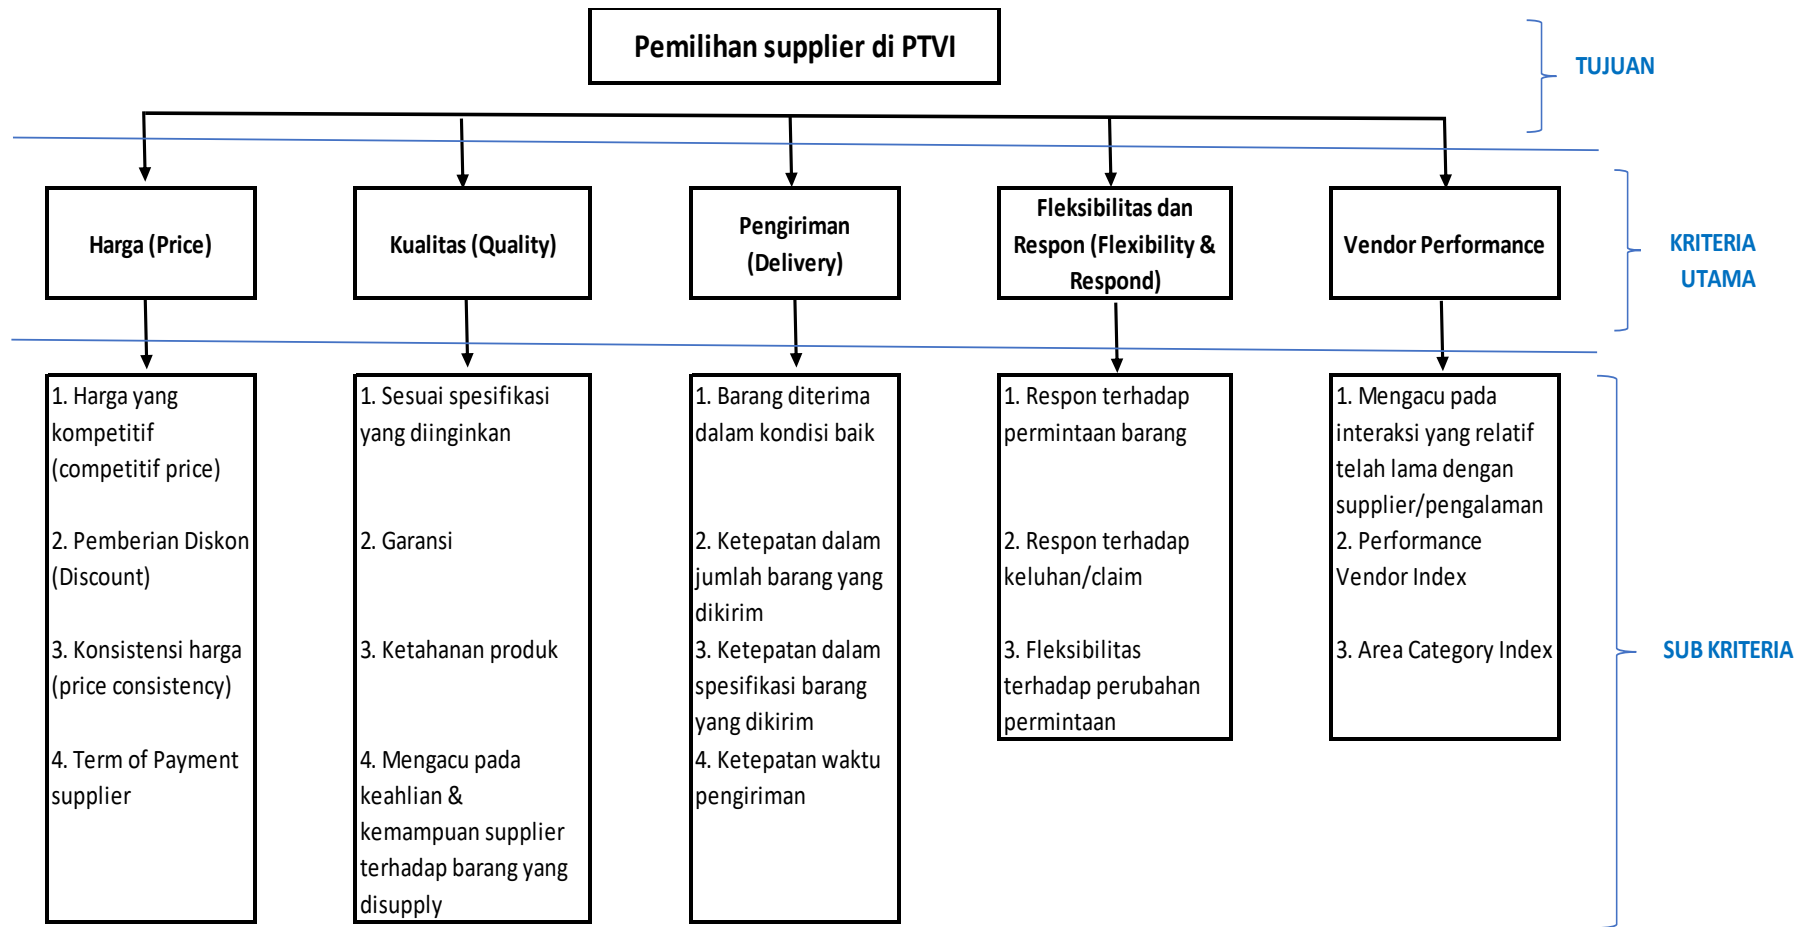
Pemilihan supplier di PTVI

TUJUAN

Harga (Price)

Kualitas (Quality)

Pengiriman (Delivery)

Fleksibilitas dan Respon (Flexibility & Respond)

Vendor Performance

KRITERIA UTAMA

1. Harga yang kompetitif (competitif price)

2. Pemberian Diskon (Discount)

3. Konsistensi harga (price consistency)

4. Term of Payment supplier

1. Sesuai spesifikasi yang diinginkan

2. Garansi

3. Ketahanan produk

4. Mengacu pada keahlian & kemampuan supplier terhadap barang yang disupply

1. Barang diterima dalam kondisi baik

2. Ketepatan dalam jumlah barang yang dikirim

3. Ketepatan dalam spesifikasi barang yang dikirim

4. Ketepatan waktu pengiriman

1. Respon terhadap permintaan barang

2. Respon terhadap keluhan/claim

3. Fleksibilitas terhadap perubahan permintaan

1. Mengacu pada interaksi yang relatif telah lama dengan supplier/pengalaman

2. Performance Vendor Index

3. Area Category Index

SUB KRITERIA